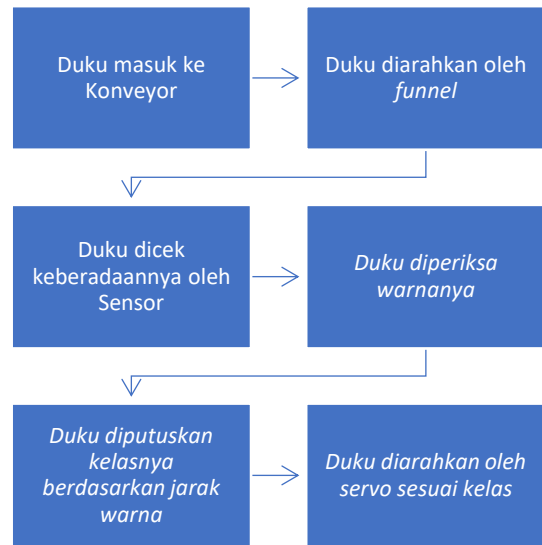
Duku masuk ke Konveyor

Duku diarahkan oleh *funnel*

Duku dicek keberadaannya oleh Sensor

*Duku diperiksa warnanya*

*Duku diputuskan kelasnya berdasarkan jarak warna*

*Duku diarahkan oleh servo sesuai kelas*